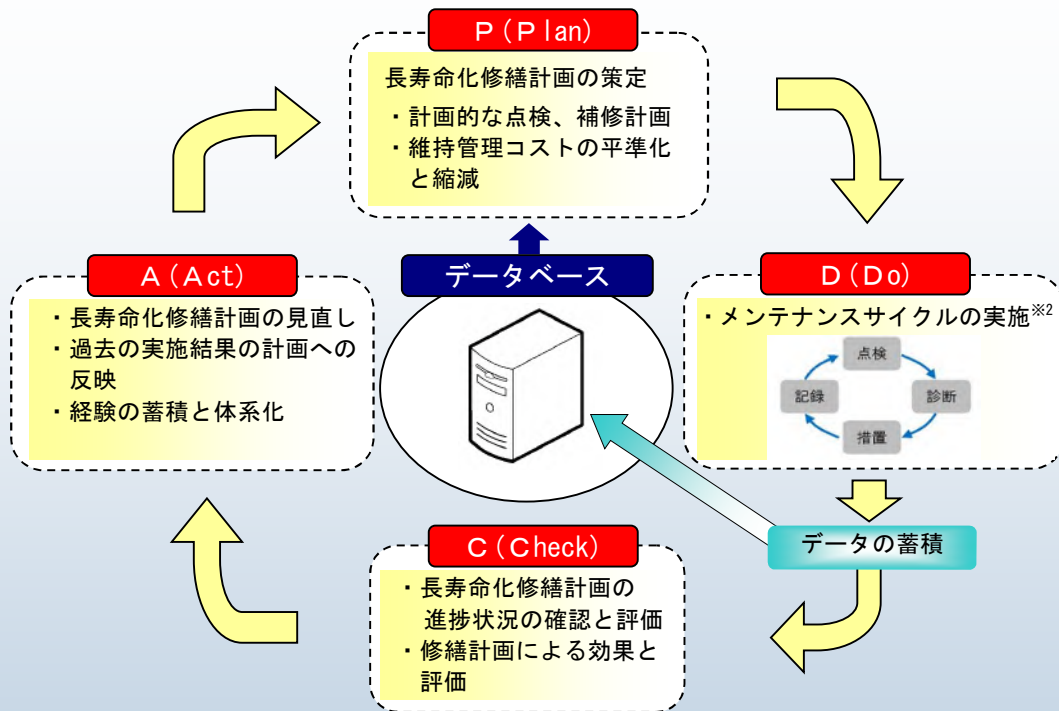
P（Plan）

長寿命化修繕計画の策定

・計画的な点検、補修計画
・維持管理コストの平準化と縮減

データベース

D（Do）

・メンテナンスサイクルの実施$^{※2}$

点検
診断
措置
記録

データの蓄積

C（Check）

・長寿命化修繕計画の進捗状況の確認と評価
・修繕計画による効果と評価

A（Act）

・長寿命化修繕計画の見直し
・過去の実施結果の計画への反映
・経験の蓄積と体系化